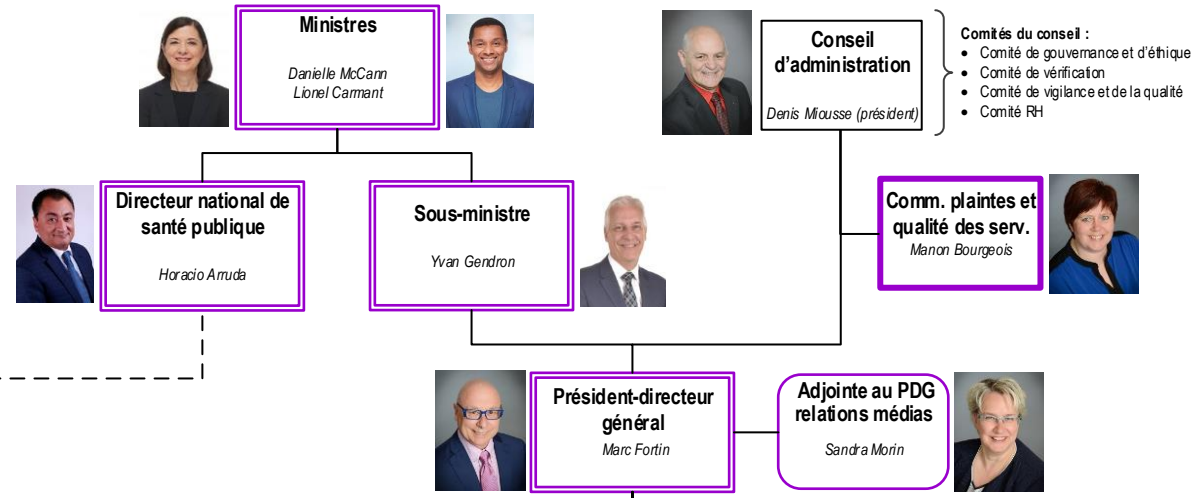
Ministres

Danielle McCann
Lionel Carmant

Conseil d'administration

Denis Miousse (président)

Comités du conseil :
- Comité de gouvernance et d'éthique
- Comité de vérification
- Comité de vigilance et de la qualité
- Comité RH

Directeur national de santé publique

Horacio Arruda

Sous-ministre

Yvan Gendron

Comm. plaintes et qualité des serv.

Manon Bourgeois

Président-directeur général

Marc Fortin

Adjointe au PDG relations médias

Sandra Morin